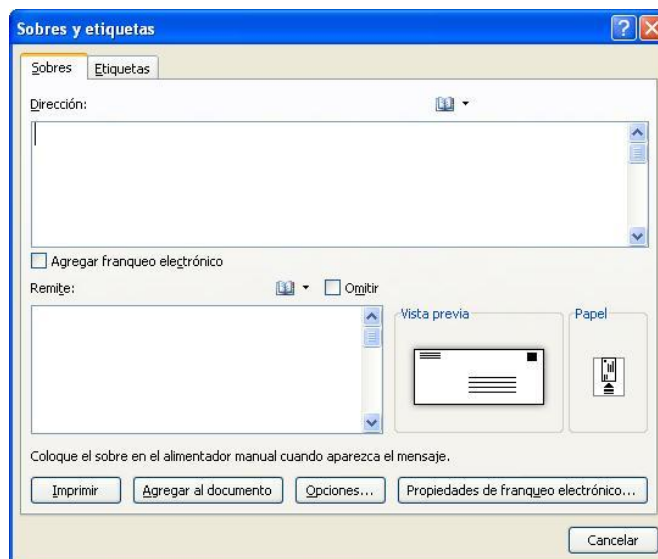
Sobres y etiquetas

Sobres | Etiquetas

Dirección:

Agregar franqueo electrónico

Remite:

Omitir

Vista previa

Papel

Coloque el sobre en el alimentador manual cuando aparezca el mensaje.

Imprimir | Agregar al documento | Opciones... | Propiedades de franqueo electrónico...

Cancelar